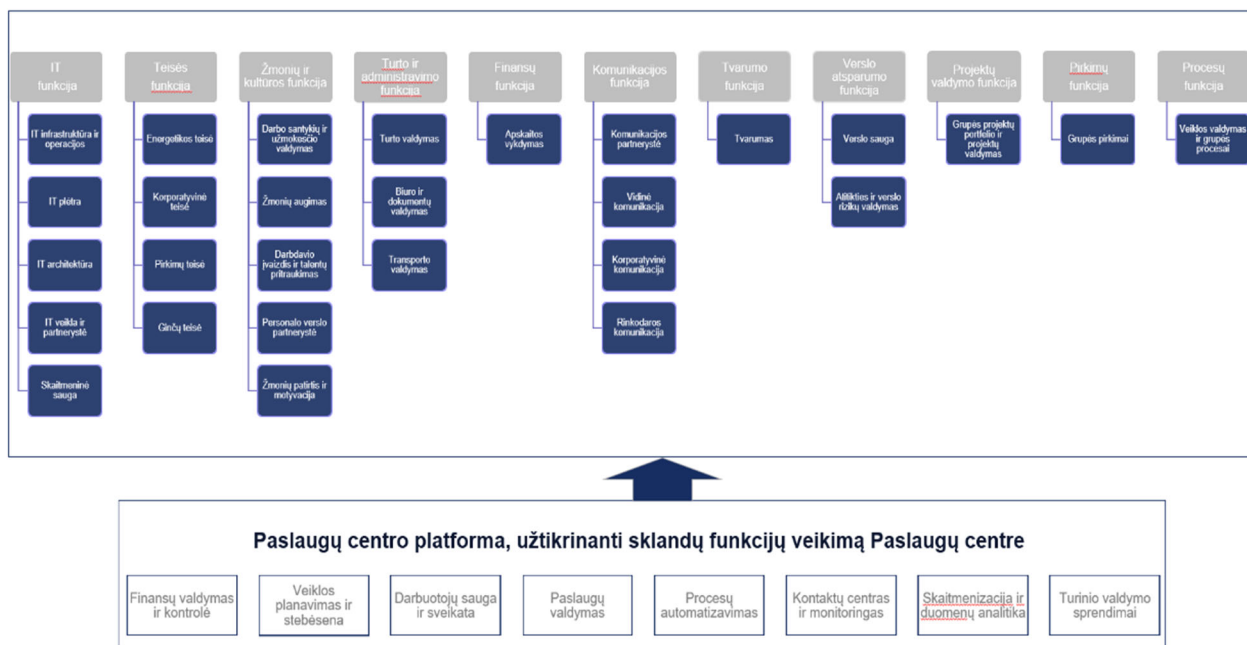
IT funkcija

IT infrastruktūra ir operacijos

IT plėtra

IT architektūra

IT veikla ir partnerystė

Skaitmeninė sauga

Teisės funkcija

Energetikos teisė

Korporatyvinė teisė

Pirkimų teisė

Ginčų teisė

Žmonių ir kultūros funkcija

Darbo santykių ir užmokesčio valdymas

Žmonių augimas

Darbdavio įvaizdis ir talentų pritraukimas

Personalo verslo partnerystė

Žmonių patirtis ir motyvacija

Turto ir administravimo funkcija

Turto valdymas

Biuro ir dokumentų valdymas

Transporto valdymas

Finansų funkcija

Apskaitos vykdymas

Komunikacijos funkcija

Komunikacijos partnerystė

Vidinė komunikacija

Korporatyvinė komunikacija

Rinkodaros komunikacija

Tvarumo funkcija

Tvarumas

Verslo atsparumo funkcija

Verslo sauga

Atitikties ir verslo rizikų valdymas

Projektų valdymo funkcija

Grupės projektų portfelio ir projektų valdymas

Pirkimų funkcija

Grupės pirkimai

Procesų funkcija

Veiklos valdymas ir grupės procesai

Paslaugų centro platforma, užtikrinanti sklandų funkcijų veikimą Paslaugų centre

Finansų valdymas ir kontrolė

Veiklos planavimas ir stebėsena

Darbuotojų sauga ir sveikata

Paslaugų valdymas

Procesų automatizavimas

Kontaktų centras ir monitoringas

Skaitmenizacija ir duomenų analitika

Turinio valdymo sprendimai